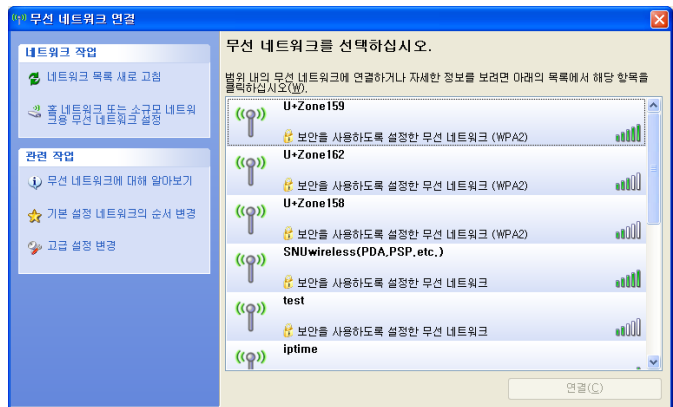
무선 네트워크 연결

네트워크 작업

네트워크 목록 새로 고침

홈 네트워크 또는 소규모 네트워크용 무선 네트워크 설정

관련 작업

무선 네트워크에 대해 알아보기

기본 설정 네트워크의 순서 변경

고급 설정 변경

무선 네트워크를 선택하십시오.

범위 내의 무선 네트워크에 연결하거나 자세한 정보를 보려면 아래의 목록에서 해당 항목을 클릭하십시오(W).

U+Zone159
보안을 사용하도록 설정한 무선 네트워크 (WPA2)

U+Zone162
보안을 사용하도록 설정한 무선 네트워크 (WPA2)

U+Zone158
보안을 사용하도록 설정한 무선 네트워크 (WPA2)

SNUwireless(PDA,PSP,etc.)
보안을 사용하도록 설정한 무선 네트워크

test
보안을 사용하도록 설정한 무선 네트워크

iptime

연결(C)